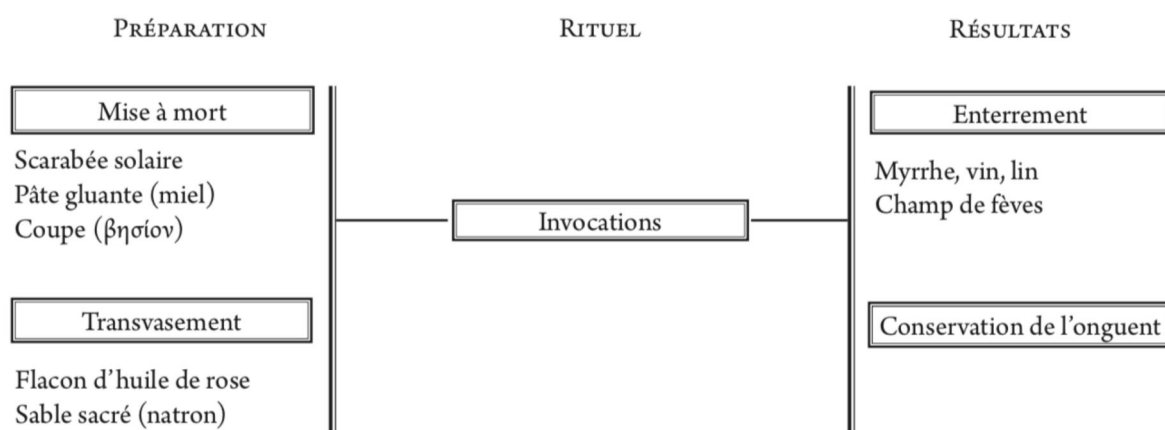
Préparation

Mise à mort

Scarabée solaire
Pâte gluante (miel)
Coupe (βησίον)

Transvasement

Flacon d'huile de rose
Sable sacré (natron)

Rituel

Invocations

Résultats

Enterrement

Myrrhe, vin, lin
Champ de fèves

Conservation de l'onguent